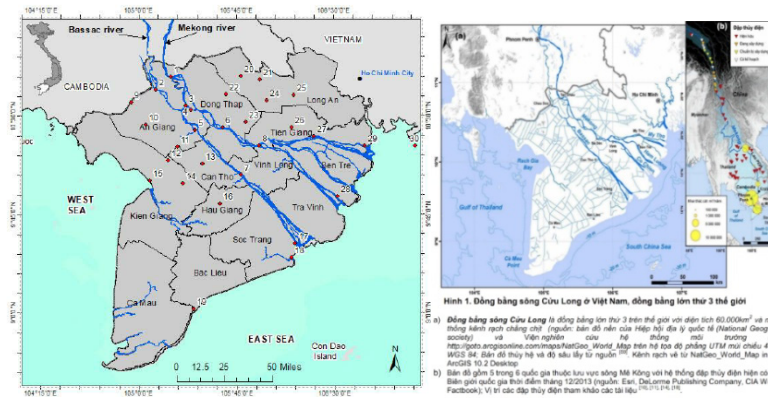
104°15'0"E 105°0'0"E 105°45'0"E 106°30'0"E

Bassac river
Mekong river
VIETNAM
CAMBODIA
Ho Chi Minh City
Dong Thap
Long An
An Giang
Tien Giang
Vinh Long
Ben Tre
Can Tho
WEST SEA
Tra Vinh
Kien Giang
Hau Giang
Soc Trang
Bac Lieu
Ca Mau
EAST SEA
Con Dao Island
N
0 12.5 25 50 Miles

1 2 3 4 5 6 7 8 9 10 11 12 13 14 15 16 17 18 19 20 21 22 23 24 25 26 27 28 29

104°15'0"E 105°0'0"E 105°45'0"E 106°30'0"E

(a)
Phnom Penh
Ho Chi Minh
Rach Gia
Gulf of Thailand
South China Sea
(b)
Đập thủy điện
China

Hình 1. Đồng bằng sông Cửu Long ở Việt Nam, đồng bằng lớn thứ 3 thế giới

a) Đồng bằng sông Cửu Long là đồng bằng lớn thứ 3 trên thế giới với diện tích 60.000km² và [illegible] thống kênh rạch chằng chịt (nguồn: bản đồ nền của Hiệp hội địa lý quốc tế (National Geog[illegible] society) và Viện nghiên cứu hệ thống môi trường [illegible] http://goto.arcgisonline.com/maps/NatGeo_World_Map trên hệ tọa độ phẳng UTM múi chiếu 4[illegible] WGS 84. Bản đồ thủy hệ và độ sâu lấy từ nguồn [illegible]. Kênh rạch vẽ từ NatGeo_World_Map in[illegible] ArcGIS 10.2 Desktop.

b) Bản đồ gồm 5 trong 6 quốc gia thuộc lưu vực sông Mê Kông với hệ thống đập thủy điện hiện c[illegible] Biên giới quốc gia thời điểm tháng 12/2013 (nguồn: Esri, DeLorme Publishing Company, CIA W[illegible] Factbook); Vị trí các đập thủy điện tham khảo các tài liệu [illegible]